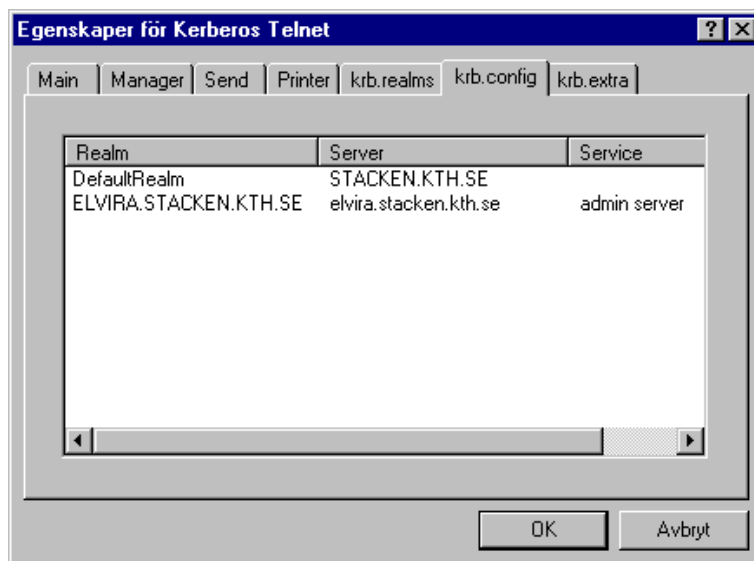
Egenskaper för Kerberos Telnet

?

Main | Manager | Send | Printer | krb.realms | krb.config | krb.extra

| Realm | Server | Service |
|---|---|---|
| DefaultRealm | STACKEN.KTH.SE | |
| ELVIRA.STACKEN.KTH.SE | elvira.stacken.kth.se | admin server |

OK

Avbryt